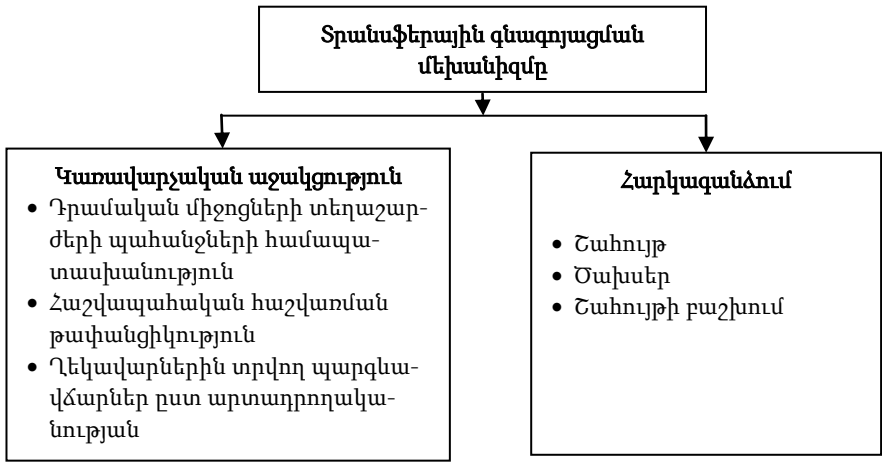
Տրանսֆերային գնագոյացման մեխանիզմը

Կառավարչական աջակցություն
- Դրամական միջոցների տեղաշարժերի պահանջների համապատասխանություն
- Հաշվապահական հաշվառման թափանցիկություն
- Ղեկավարներին տրվող պարգևավճարներ ըստ արտադրողականության

Հարկազանձում
- Շահույթ
- Ծախսեր
- Շահույթի բաշխում